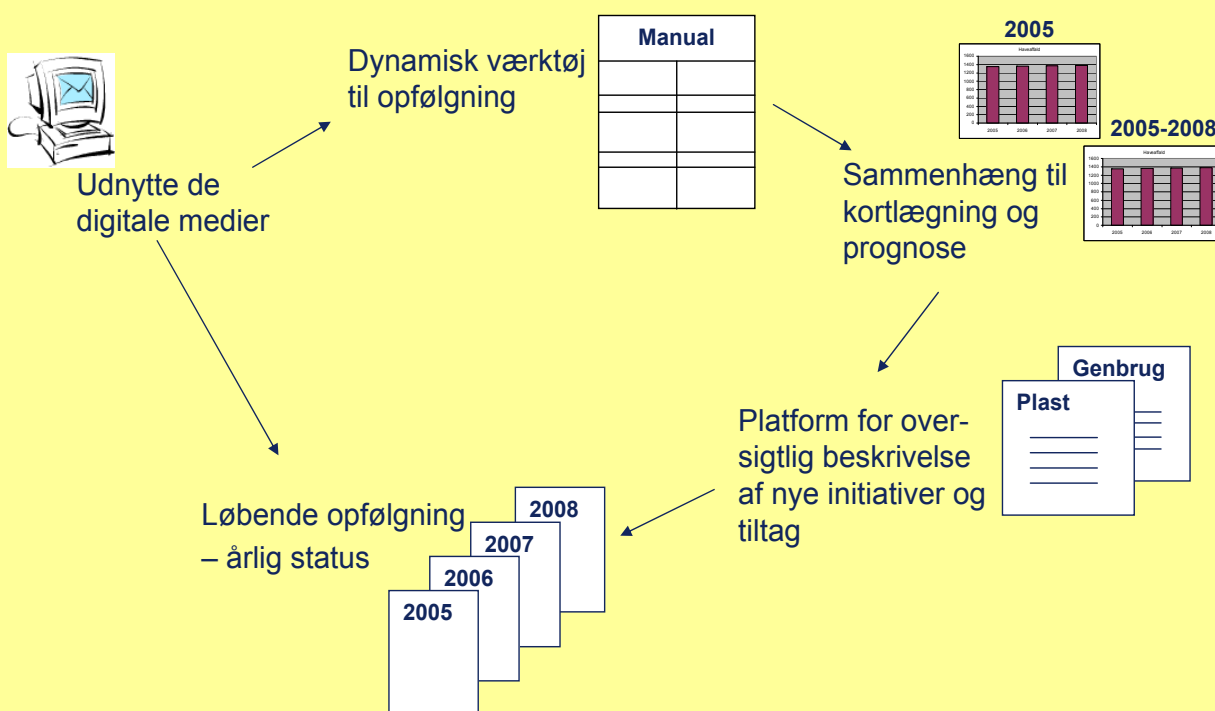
Udnytte de digitale medier

Dynamisk værktøj til opfølgning

Manual

2005

Haveaffald

1600
1400
1200
1000
800
600
400
200
0

2005 2006 2007 2008

2005-2008

Haveaffald

1600
1400
1200
1000
800
600
400
200
0

2005 2006 2007 2008

Sammenhæng til kortlægning og prognose

Genbrug

Plast

Platform for oversigtlig beskrivelse af nye initiativer og tiltag

Løbende opfølgning – årlig status

2008
2007
2006
2005